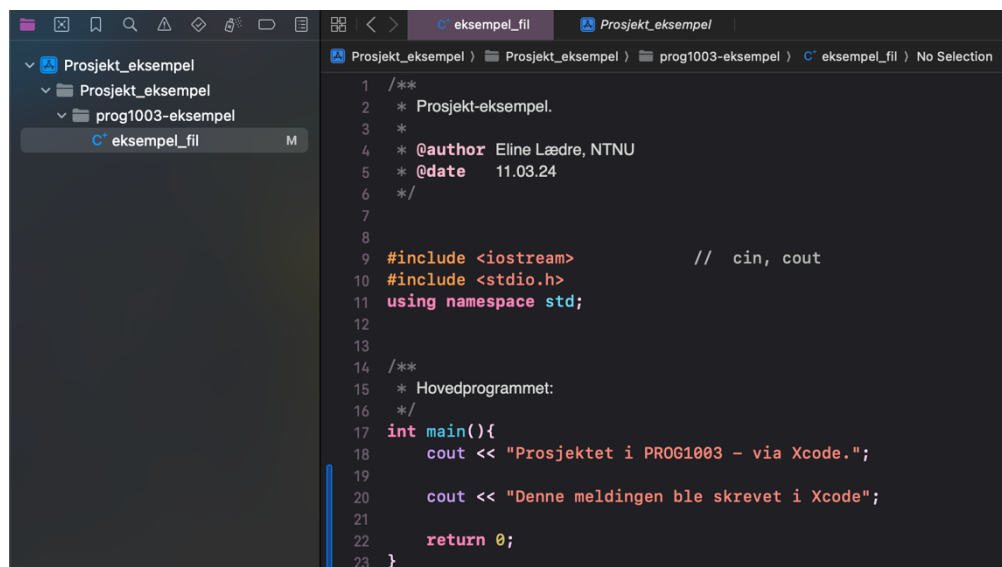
Prosjekt_eksempel
Prosjekt_eksempel
prog1003-eksempel
eksempel_fil M

eksempel_fil
Prosjekt_eksempel

Prosjekt_eksempel 〉 Prosjekt_eksempel 〉 prog1003-eksempel 〉 eksempel_fil 〉 No Selection

1 /**
2 * Prosjekt-eksempel.
3 *
4 * @author Eline Lædre, NTNU
5 * @date 11.03.24
6 */
7
8
9 #include <iostream> // cin, cout
10 #include <stdio.h>
11 using namespace std;
12
13
14 /**
15 * Hovedprogrammet:
16 */
17 int main(){
18 cout << "Prosjektet i PROG1003 - via Xcode.";
19
20 cout << "Denne meldingen ble skrevet i Xcode";
21
22 return 0;
23 }